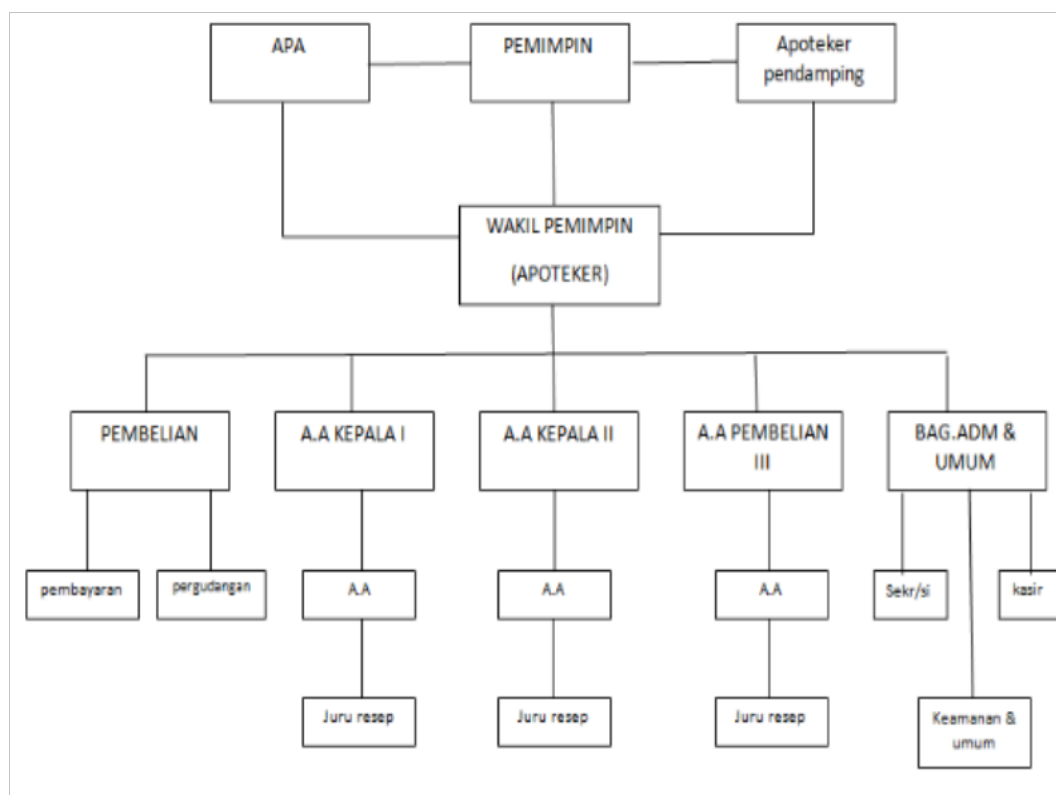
APA

PEMIMPIN

Apoteker pendamping

WAKIL PEMIMPIN

(APOTEKER)

PEMBELIAN

A.A KEPALA I

A.A KEPALA II

A.A PEMBELIAN III

BAG.ADM & UMUM

pembayaran

pergudangan

A.A

A.A

A.A

Sekr/si

kasir

Juru resep

Juru resep

Juru resep

Keamanan & umum